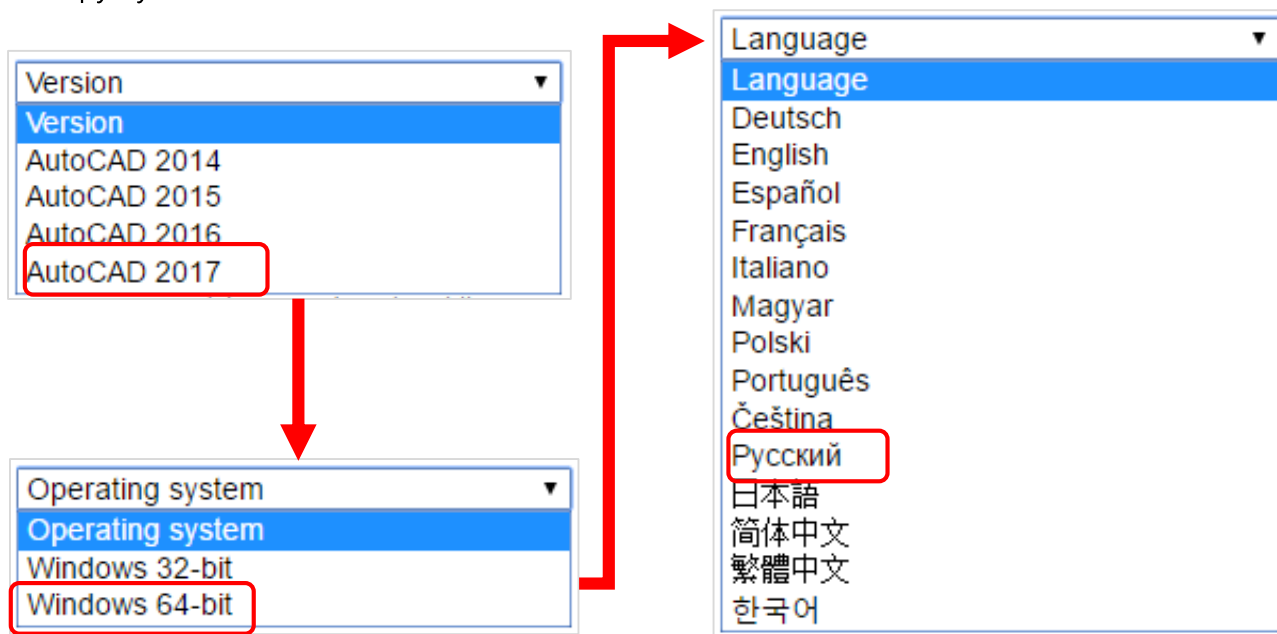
Version ▼
Version
AutoCAD 2014
AutoCAD 2015
AutoCAD 2016
AutoCAD 2017

Operating system ▼
Operating system
Windows 32-bit
Windows 64-bit

Language ▼
Language
Deutsch
English
Español
Français
Italiano
Magyar
Polski
Português
Čeština
Русский
日本語
简体中文
繁體中文
한국어